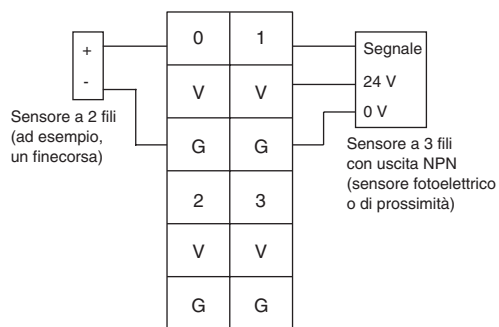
+
-

Sensore a 2 fili (ad esempio, un finecorsa)

| 0 | 1 |
|---|---|
| V | V |
| G | G |
| 2 | 3 |
| V | V |
| G | G |

Segnale
24 V
0 V

Sensore a 3 fili con uscita NPN (sensore fotoelettrico o di prossimità)